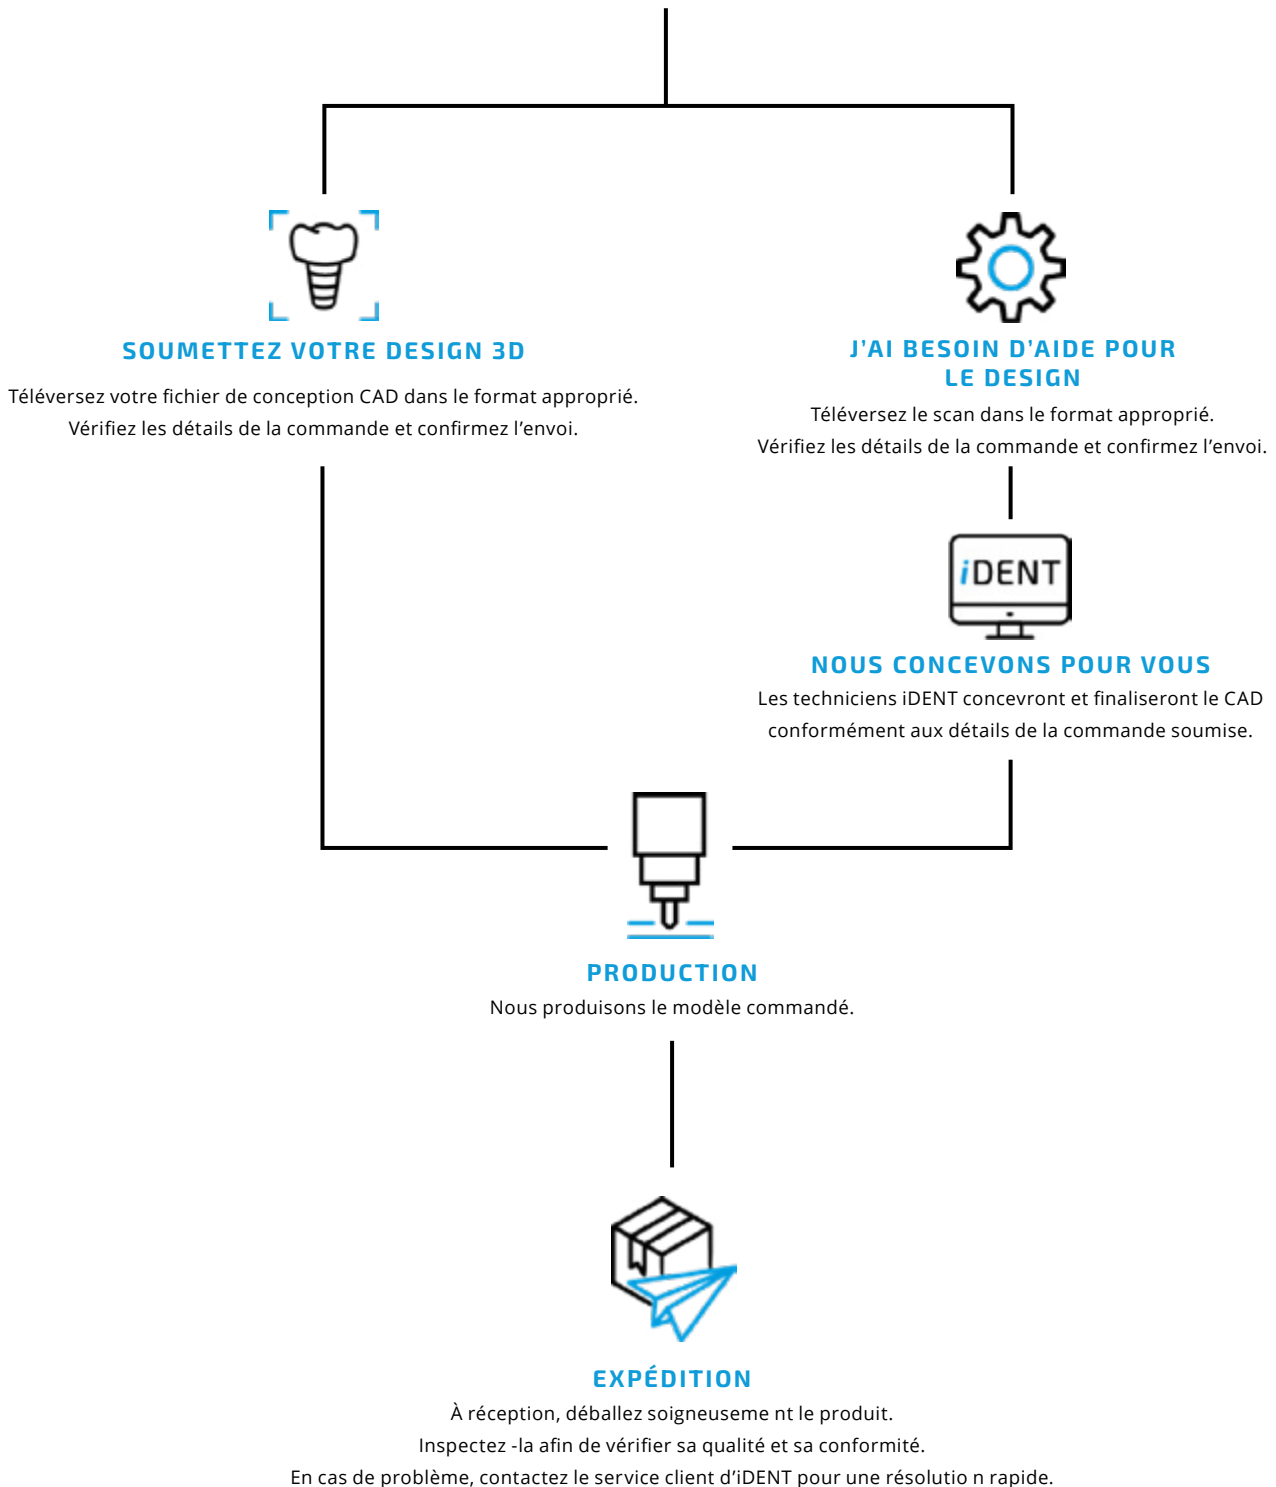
SOUMETTEZ VOTRE DESIGN 3D

Téléversez votre fichier de conception CAD dans le format approprié. Vérifiez les détails de la commande et confirmez l'envoi.

J'AI BESOIN D'AIDE POUR LE DESIGN

Téléversez le scan dans le format approprié. Vérifiez les détails de la commande et confirmez l'envoi.

iDENT

NOUS CONCEVONS POUR VOUS

Les techniciens iDENT concevront et finaliseront le CAD conformément aux détails de la commande soumise.

PRODUCTION

Nous produisons le modèle commandé.

EXPÉDITION

À réception, déballez soigneuseme nt le produit. Inspectez -la afin de vérifier sa qualité et sa conformité. En cas de problème, contactez le service client d'iDENT pour une résolutio n rapide.